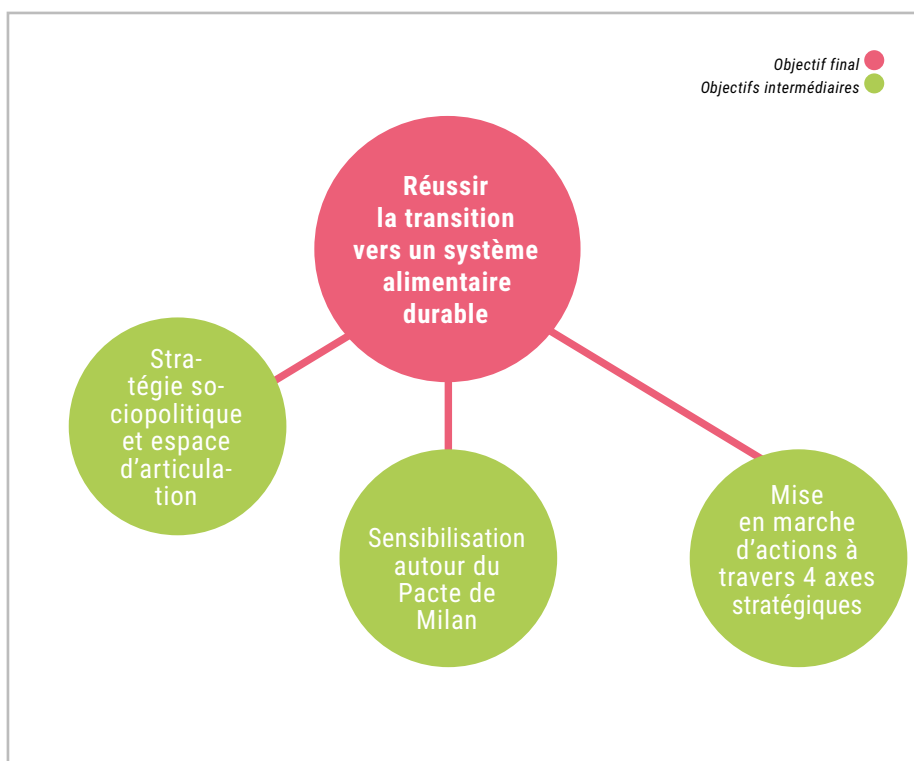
Objectif final
Objectifs intermédiaires

Réussir la transition vers un système alimentaire durable

Stratégie sociopolitique et espace d'articulation

Sensibilisation autour du Pacte de Milan

Mise en marche d'actions à travers 4 axes stratégiques